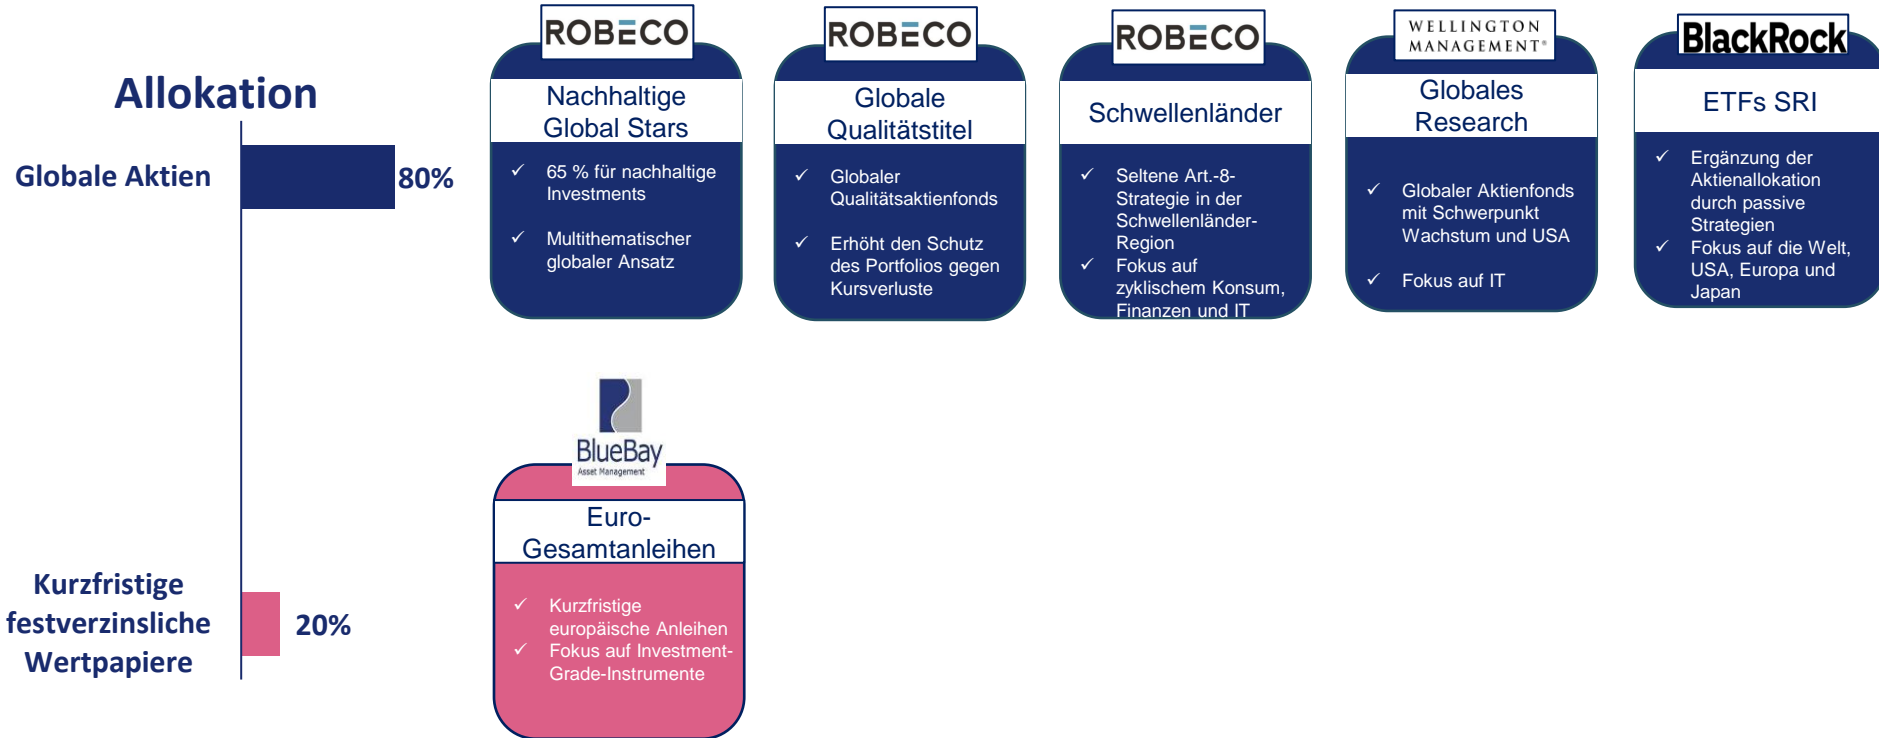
Allokation

Globale Aktien

80%

Kurzfristige festverzinsliche Wertpapiere

20%

ROBECO

Nachhaltige Global Stars

✓ 65 % für nachhaltige Investments

✓ Multithematischer globaler Ansatz

ROBECO

Globale Qualitätstitel

✓ Globaler Qualitätsaktienfonds

✓ Erhöht den Schutz des Portfolios gegen Kursverluste

ROBECO

Schwellenländer

✓ Seltene Art.-8-Strategie in der Schwellenländer-Region

✓ Fokus auf zyklischem Konsum, Finanzen und IT

WELLINGTON MANAGEMENT®

Globales Research

✓ Globaler Aktienfonds mit Schwerpunkt Wachstum und USA

✓ Fokus auf IT

BlackRock

ETFs SRI

✓ Ergänzung der Aktienallokation durch passive Strategien

✓ Fokus auf die Welt, USA, Europa und Japan

BlueBay
Asset Management

Euro-Gesamtanleihen

✓ Kurzfristige europäische Anleihen

✓ Fokus auf Investment-Grade-Instrumente